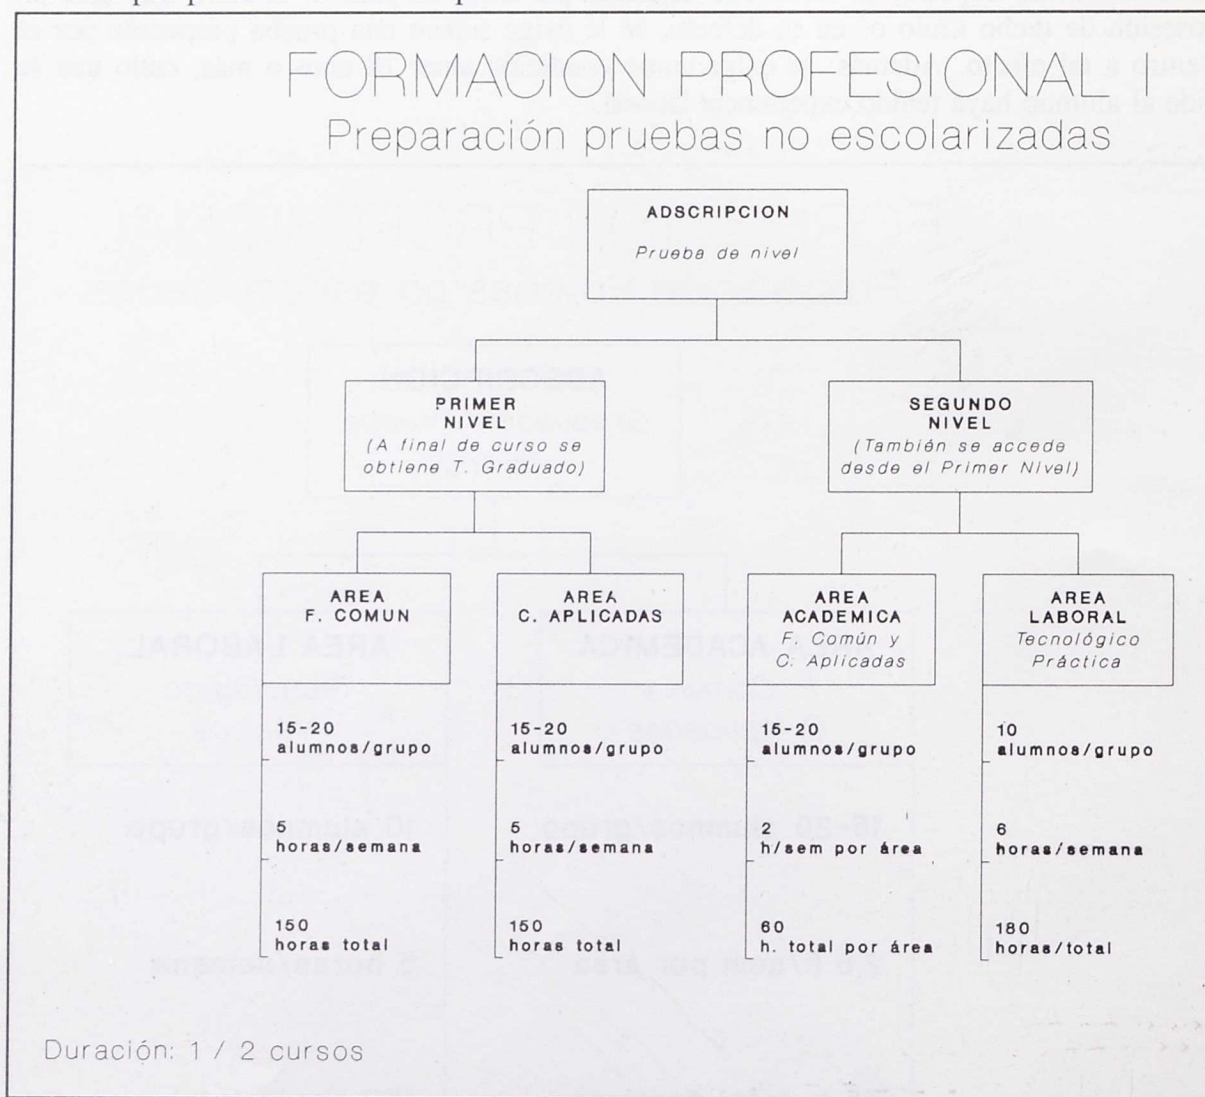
FORMACION PROFESIONAL I
Preparación pruebas no escolarizadas

ADSCRIPCION
Prueba de nivel

PRIMER NIVEL
(A final de curso se obtiene T. Graduado)

SEGUNDO NIVEL
(También se accede desde el Primer Nivel)

AREA F. COMUN

15-20 alumnos/grupo

5 horas/semana

150 horas total

AREA C. APLICADAS

15-20 alumnos/grupo

5 horas/semana

150 horas total

AREA ACADEMICA
F. Común y C. Aplicadas

15-20 alumnos/grupo

2 h/sem por área

60 h. total por área

AREA LABORAL
Tecnológico Práctica

10 alumnos/grupo

6 horas/semana

180 horas/total

Duración: 1 / 2 cursos